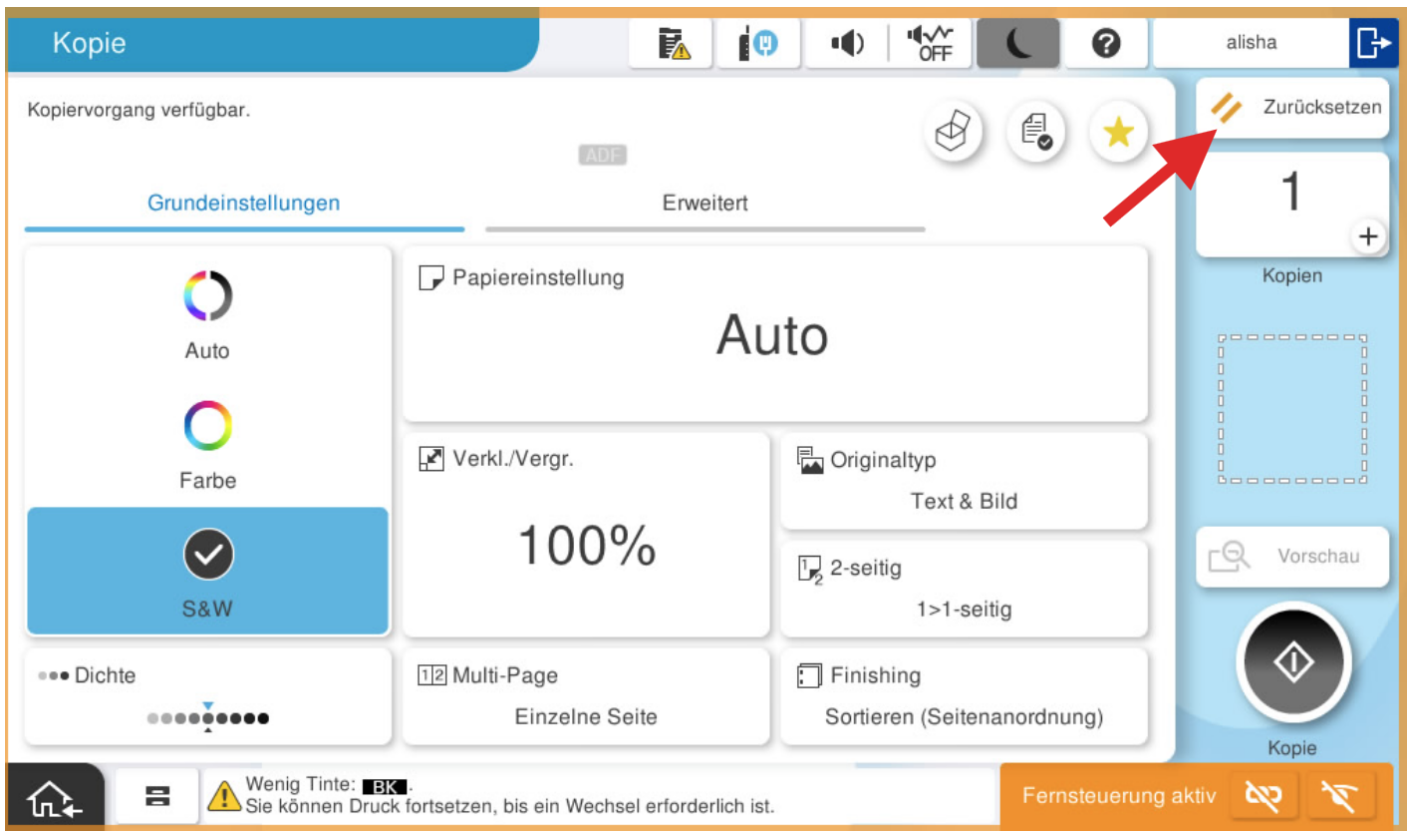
Kopie

OFF

alisha

Kopiervorgang verfügbar.

ADF

Zurücksetzen

Grundeinstellungen

Erweitert

1

+

Kopien

Auto

Farbe

S&W

Papiereinstellung

Auto

Verkl./Vergr.

100%

Originaltyp

Text & Bild

2-seitig

1>1-seitig

Vorschau

Dichte

Multi-Page

Einzelne Seite

Finishing

Sortieren (Seitenanordnung)

Kopie

Wenig Tinte: BK.
Sie können Druck fortsetzen, bis ein Wechsel erforderlich ist.

Fernsteuerung aktiv